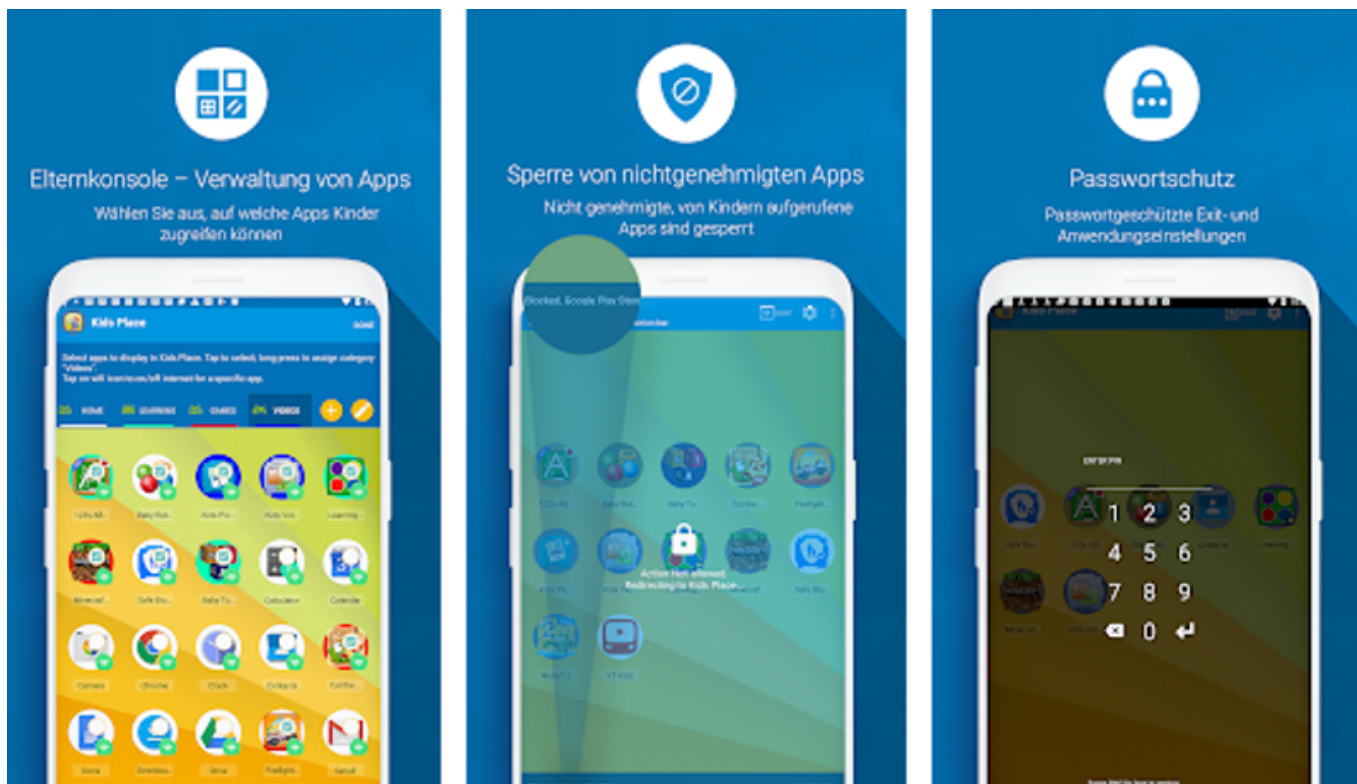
Elternkonsole – Verwaltung von Apps

Wählen Sie aus, auf welche Apps Kinder zugreifen können

Kids Place

DONE

Select apps to display in Kids Place. Tap to select, long press to assign category "Videos".

HOME LEARNING GAMES VIDEOS

Kids All... Baby Bus... Kids Pla... Kids Vid... Learning...

Minecraft Safe Bro... Safe Tu... Calculator Calendar

Camera Chrome Clock Contacts Firefight...

Docs Downloa... Drive Firefight... Gmail

Sperre von nichtgenehmigten Apps

Nicht genehmigte, von Kindern aufgerufene Apps sind gesperrt

Blocked, Google Play Store

Action Not allowed. Redirecting to Kids Place.

YT Kids

Passwortschutz

Passwortgeschützte Exit- und Anwendungseinstellungen

Kids Place

ENTER PIN

1 2 3
4 5 6
7 8 9
0

Safe Bro... Kids All... Contacts Learning

Minecraft Kids Pla...